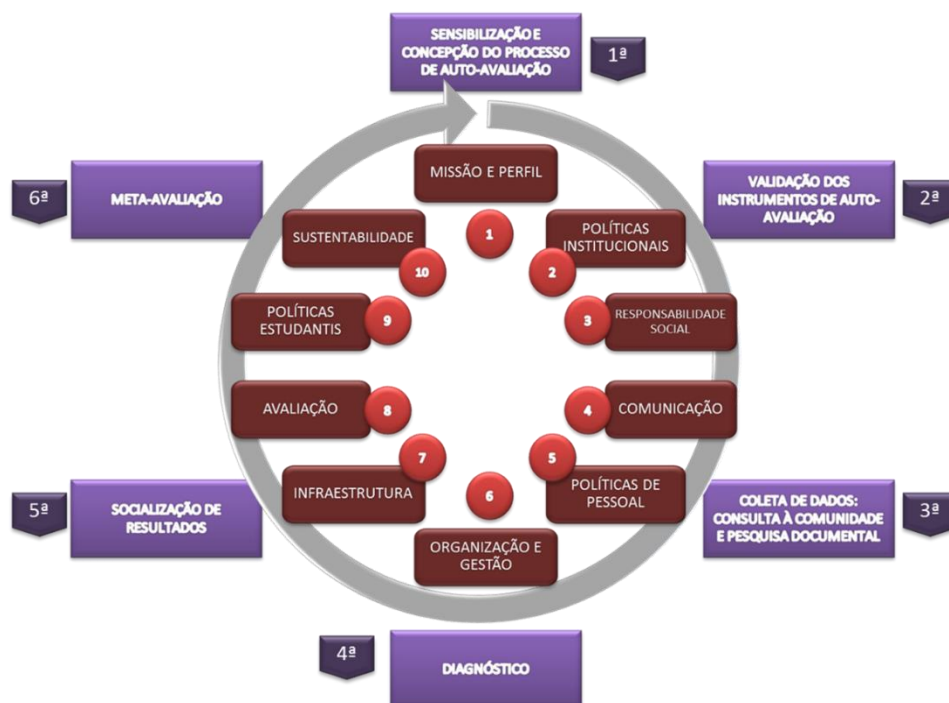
SENSIBILIZAÇÃO E CONCEPÇÃO DO PROCESSO DE AUTO-AVALIAÇÃO
1ª

VALIDAÇÃO DOS INSTRUMENTOS DE AUTO-AVALIAÇÃO
2ª

COLETA DE DADOS: CONSULTA À COMUNIDADE E PESQUISA DOCUMENTAL
3ª

4ª
DIAGNÓSTICO

5ª
SOCIALIZAÇÃO DE RESULTADOS

6ª
META-AVALIAÇÃO

MISSÃO E PERFIL
1
POLÍTICAS INSTITUCIONAIS
2
RESPONSABILIDADE SOCIAL
3
COMUNICAÇÃO
4
POLÍTICAS DE PESSOAL
5
ORGANIZAÇÃO E GESTÃO
6
INFRAESTRUTURA
7
AVALIAÇÃO
8
POLÍTICAS ESTUDANTIS
9
SUSTENTABILIDADE
10